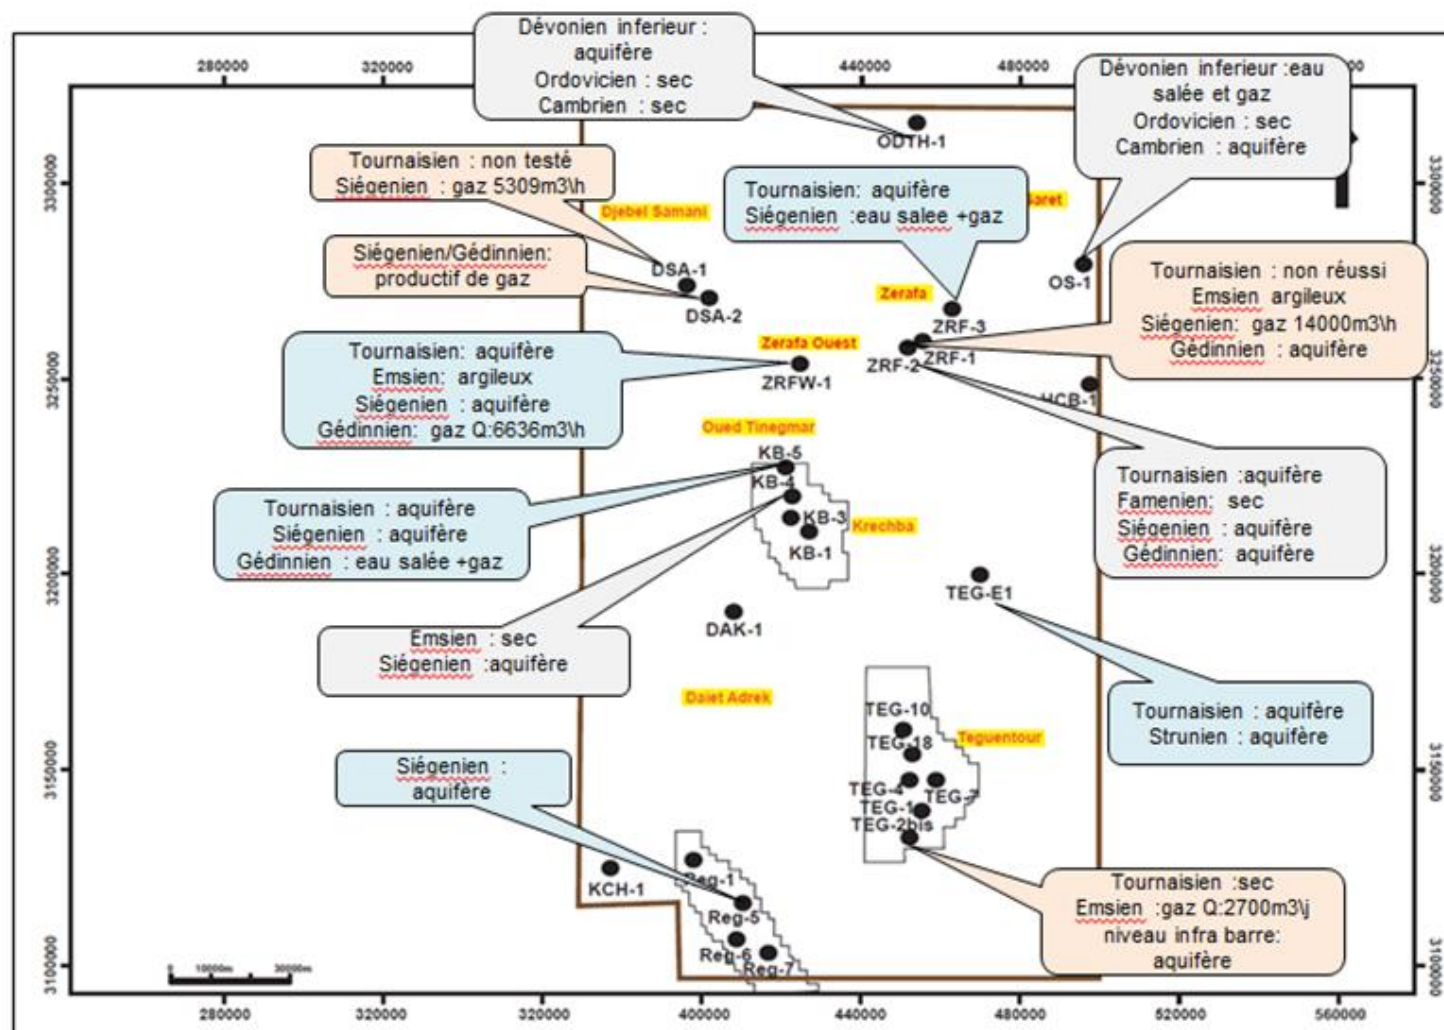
280000
320000
440000
480000
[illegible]

Dévonien inferieur : aquifère
Ordovicien : sec
Cambrien : sec

ODTH-1

Dévonien inferieur :eau salée et gaz
Ordovicien : sec
Cambrien : aquifère

Tournaisien : non testé
Siégenien : gaz 5309m3\h

Djebel Samani

Tournaisien: aquifère
Siégenien :eau salee +gaz

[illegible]aret

Siégenien/Gédinnien: productif de gaz

DSA-1
DSA-2

Zerafa

OS-1

Tournaisien : non réussi
Emsien argileux
Siégenien: gaz 14000m3\h
Gédinnien : aquifère

ZRF-3
ZRF-2
ZRF-1

Zerafa Ouest

Tournaisien: aquifère
Emsien: argileux
Siégenien : aquifère
Gédinnien: gaz Q:6636m3\h

ZRFW-1

HCB-1

Oued Tinegmar

KB-5
KB-4
KB-3
KB-1

Krechba

Tournaisien : aquifère
Siégenien : aquifère
Gédinnien : eau salée +gaz

Tournaisien :aquifère
Famenien: sec
Siégenien : aquifère
Gédinnien: aquifère

TEG-E1

DAK-1

Emsien : sec
Siégenien :aquifère

Daiet Adrek

Tournaisien : aquifère
Strunien : aquifère

TEG-10
TEG-18
Teguentour
TEG-4
TEG-7
TEG-1
TEG-2bis

Siégenien : aquifère

KCH-1
Reg-1
Reg-5
Reg-6
Reg-7

Tournaisien :sec
Emsien :gaz Q:2700m3\j
niveau infra barre: aquifère

3300000
3250000
3200000
3150000
3100000

0 10000m 30000m

280000
320000
320000
400000
440000
480000
520000
560000